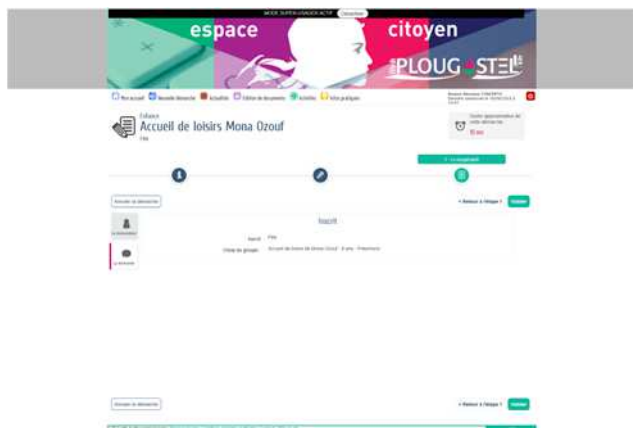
MODE SUPER-USAGER ACTIF Désactiver

espace citoyen PLOUGASTEL

Mon accueil Nouvelle démarche Actualités Édition de documents Activités Infos pratiques

Bonjour Monsieur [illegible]

Enfance
Accueil de loisirs Mona Ozouf
Fille

Durée approximative de cette démarche
10 min

Annuler la démarche

« Retour à l'étape 1 Valider

Inscrit

Inscrit Fille

Choix de groupe Accueil de loisirs de Mona Ozouf - 6 ans - Primaires

Annuler la démarche

« Retour à l'étape 1 Valider